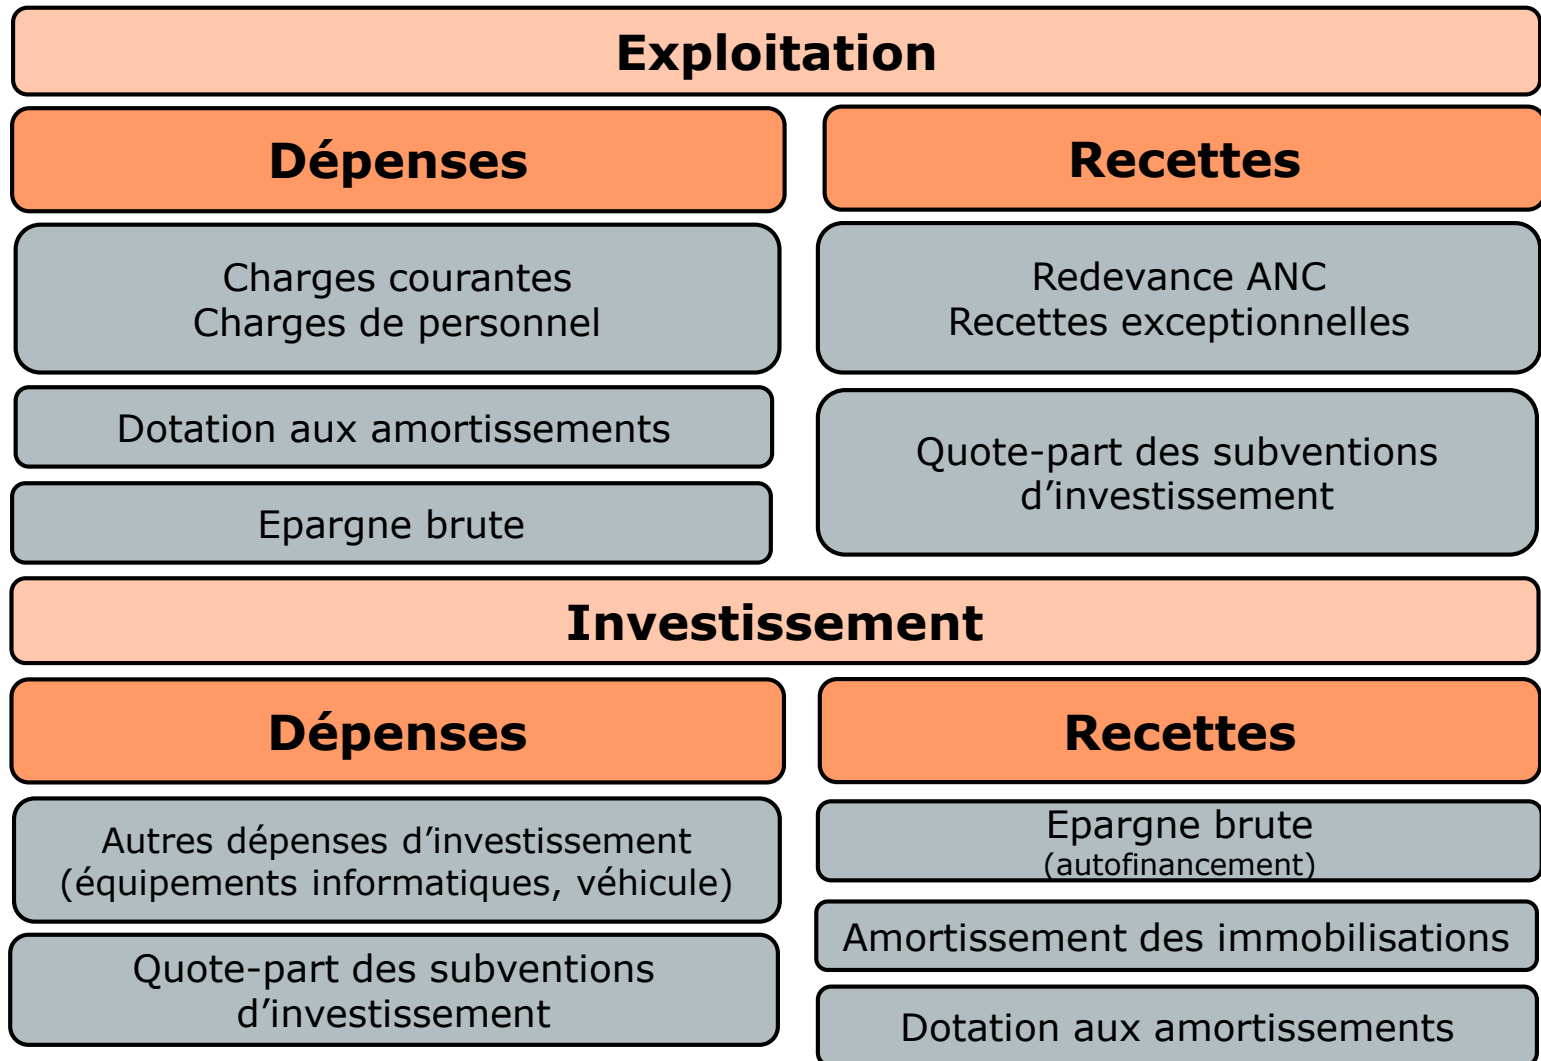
Exploitation

Dépenses

Charges courantes
Charges de personnel

Dotation aux amortissements

Epargne brute

Recettes

Redevance ANC
Recettes exceptionnelles

Quote-part des subventions d’investissement

Investissement

Dépenses

Autres dépenses d’investissement (équipements informatiques, véhicule)

Quote-part des subventions d’investissement

Recettes

Epargne brute
(autofinancement)

Amortissement des immobilisations

Dotation aux amortissements